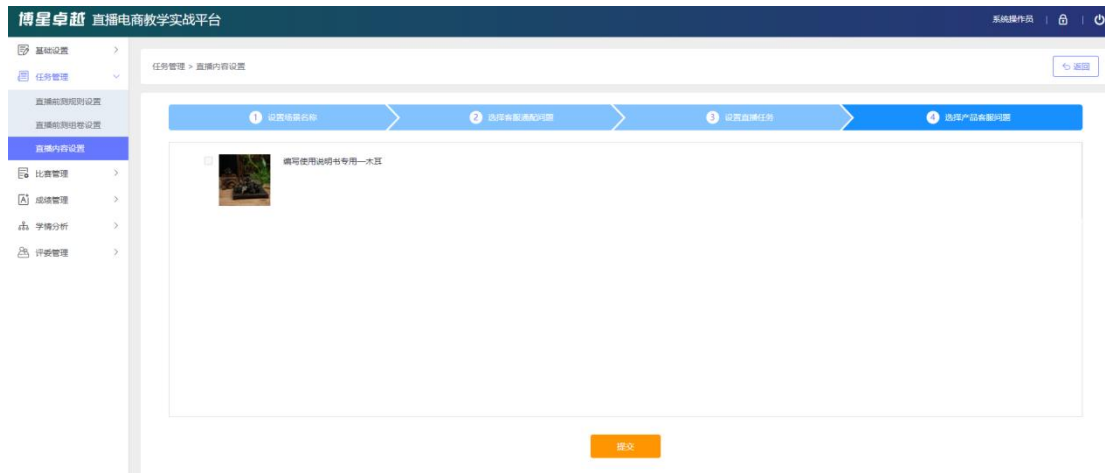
博星卓越 直播电商教学实战平台

系统操作员

基础设置
任务管理
直播前预知规则设置
直播前预知组卷设置
直播内容设置
比赛管理
成绩管理
学情分析
评委管理

任务管理 > 直播内容设置

返回

1 设置场景名称
2 选择客服通配问题
3 设置直播任务
4 选择产品客服问题

编写使用说明书专用一木耳

提交